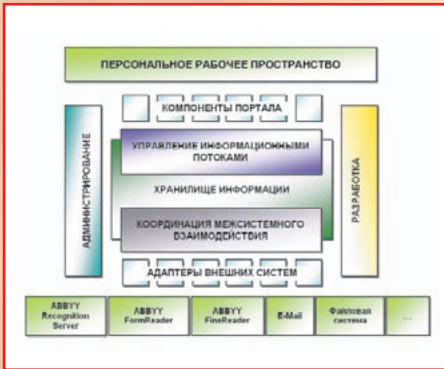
ПЕРСОНАЛЬНОЕ РАБОЧЕЕ ПРОСТРАНСТВО

КОМПОНЕНТЫ ПОРТАЛА

АДМИНИСТРИРОВАНИЕ

УПРАВЛЕНИЕ ИНФОРМАЦИОННЫМИ ПОТОКАМИ

ХРАНИЛИЩЕ ИНФОРМАЦИИ

КООРДИНАЦИЯ МЕЖСИСТЕМНОГО ВЗАИМОДЕЙСТВИЯ

РАЗРАБОТКА

АДАПТЕРЫ ВНЕШНИХ СИСТЕМ

ABBYY Recognition Server

ABBYY FormReader

ABBYY FineReader

E-Mail

Файловая система

...